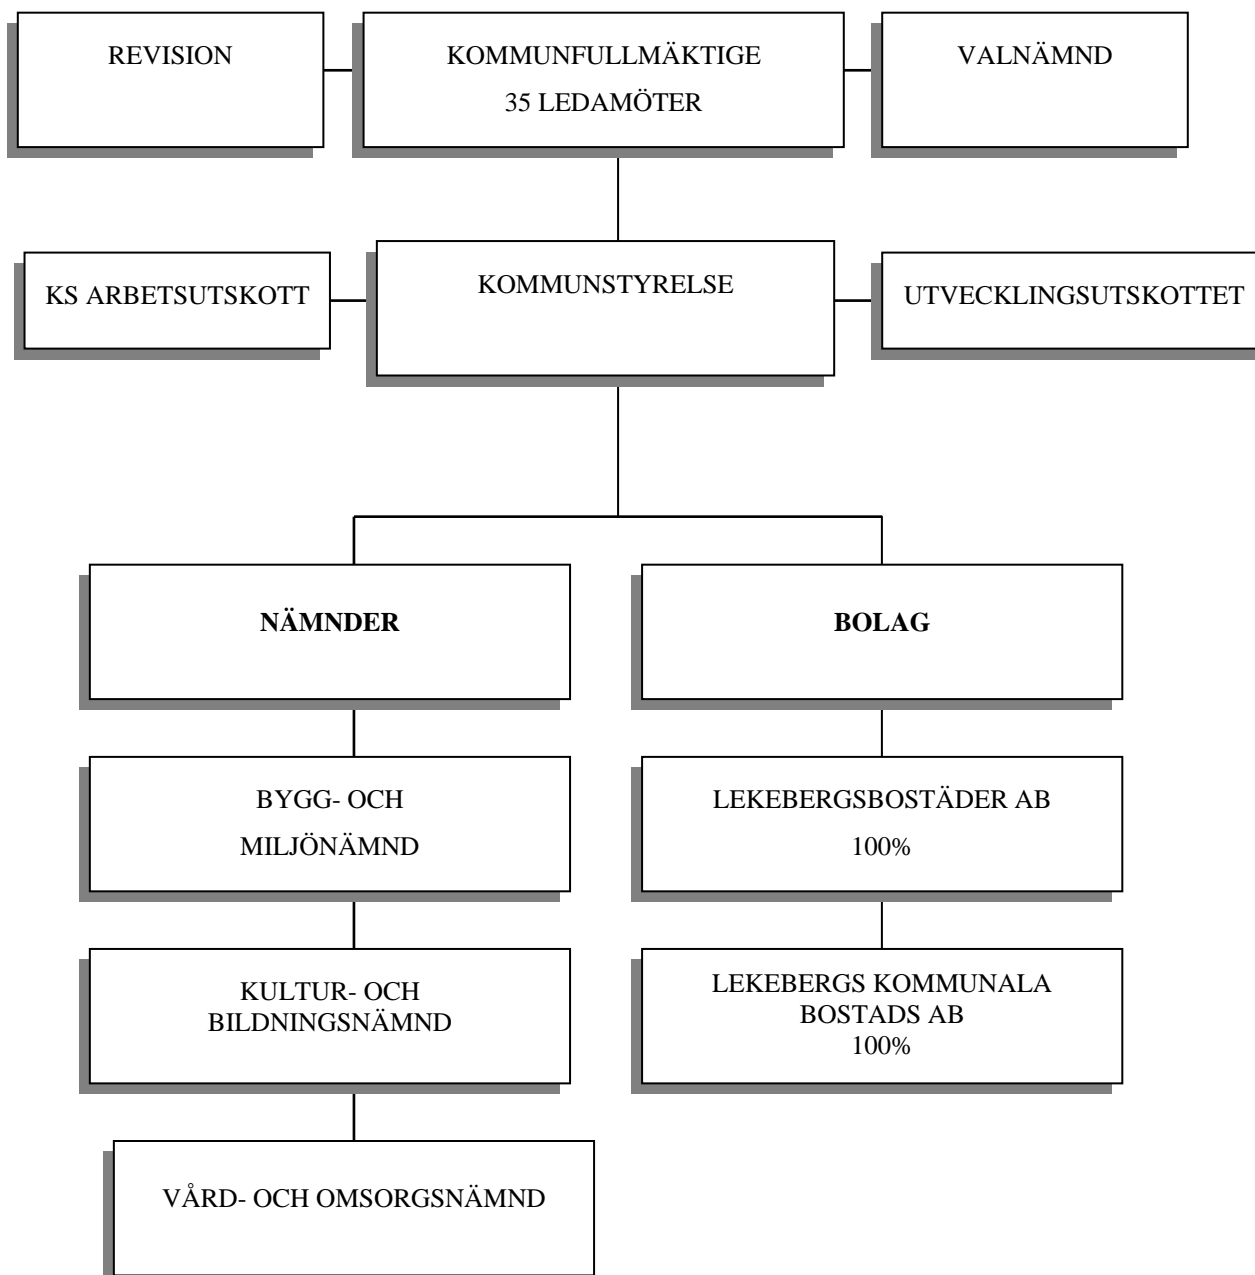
REVISION

KOMMUNFULLMÄKTIGE
35 LEDAMÖTER

VALNÄMND

KS ARBETSUTSKOTT

KOMMUNSTYRELSE

UTVECKLINGSUTSKOTTET

**NÄMNDER**

**BOLAG**

BYGG- OCH
MILJÖNÄMND

LEKEBERGSBOSTÄDER AB
100%

KULTUR- OCH
BILDNINGSNÄMND

LEKEBERGS KOMMUNALA
BOSTADS AB
100%

VÅRD- OCH OMSORGSNÄMND